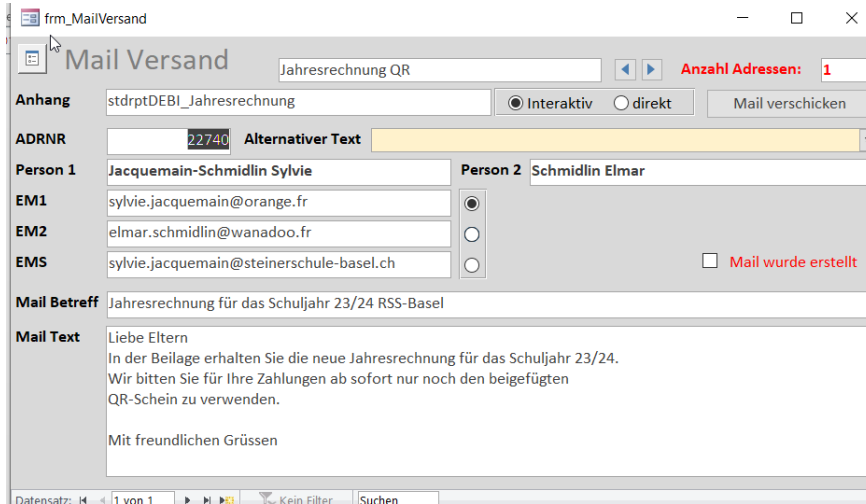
frm_MailVersand

Mail Versand

Jahresrechnung QR

Anzahl Adressen: 1

Anhang stdrptDEBI_Jahresrechnung

Interaktiv direkt

Mail verschicken

ADRNR 22740 Alternativer Text

Person 1 Jacquemain-Schmidlin Sylvie

Person 2 Schmidlin Elmar

EM1 sylvie.jacquemain@orange.fr

EM2 elmar.schmidlin@wanadoo.fr

EMS sylvie.jacquemain@steinerschule-basel.ch

Mail wurde erstellt

Mail Betreff Jahresrechnung für das Schuljahr 23/24 RSS-Basel

Mail Text Liebe Eltern
In der Beilage erhalten Sie die neue Jahresrechnung für das Schuljahr 23/24.
Wir bitten Sie für Ihre Zahlungen ab sofort nur noch den beigefügten QR-Schein zu verwenden.

Mit freundlichen Grüssen

Datensatz: 1 von 1 Kein Filter Suchen